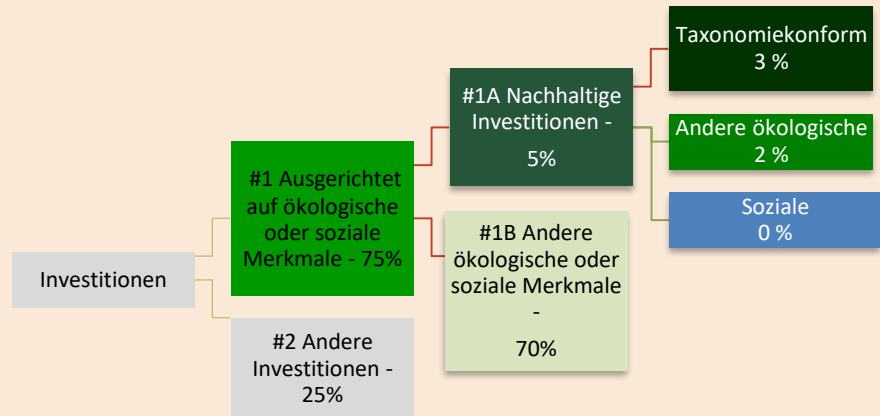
Taxonomiekonform
3 %

#1A Nachhaltige Investitionen -
5%

Andere ökologische
2 %

Soziale
0 %

#1 Ausgerichtet auf ökologische oder soziale Merkmale - 75%

#1B Andere ökologische oder soziale Merkmale -
70%

Investitionen

#2 Andere Investitionen - 25%